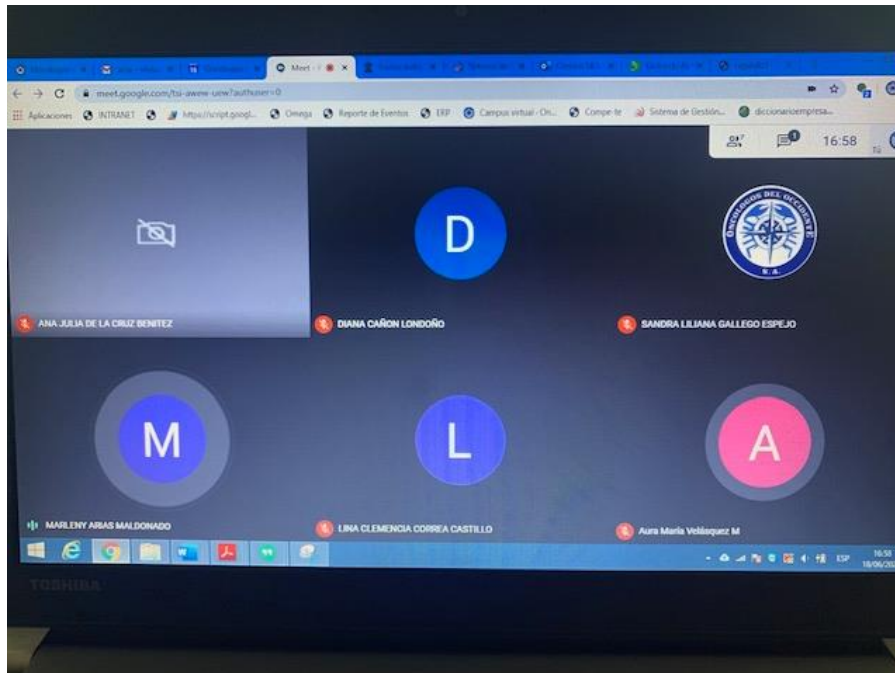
Meet - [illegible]

meet.google.com/tsi-awee-uew?authuser=0

Aplicaciones INTRANET https://script.googl... Omega Reporte de Eventos ERP Campus virtual - On... Compe-te Sistema de Gestión... diccionarioempresa...

1 16:58

D

ONCÓLOGOS DEL OCCIDENTE S.A.

ANA JULIA DE LA CRUZ BENITEZ

DIANA CAÑON LONDOÑO

SANDRA LILIANA GALLEGO ESPEJO

M

L

A

MARLENY ARIAS MALDONADO

LINA CLEMENCIA CORREA CASTILLO

Aura María Velásquez M

ESP 16:58 18/06/20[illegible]

TOSHIBA